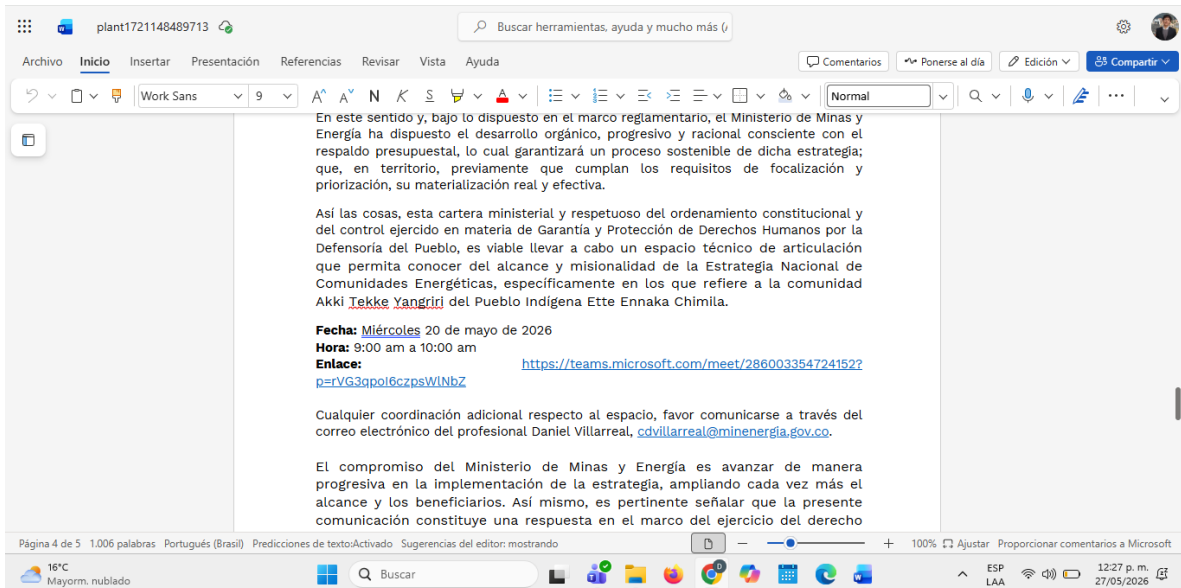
plant1721148489713

Buscar herramientas, ayuda y mucho más (

Archivo Inicio Insertar Presentación Referencias Revisar Vista Ayuda

Comentarios Ponerse al día Edición Compartir

Work Sans 9 Normal

En este sentido y, bajo lo dispuesto en el marco reglamentario, el Ministerio de Minas y Energía ha dispuesto el desarrollo orgánico, progresivo y racional consciente con el respaldo presupuestal, lo cual garantizará un proceso sostenible de dicha estrategia; que, en territorio, previamente que cumplan los requisitos de focalización y priorización, su materialización real y efectiva.

Así las cosas, esta cartera ministerial y respetuoso del ordenamiento constitucional y del control ejercido en materia de Garantía y Protección de Derechos Humanos por la Defensoría del Pueblo, es viable llevar a cabo un espacio técnico de articulación que permita conocer del alcance y misionalidad de la Estrategia Nacional de Comunidades Energéticas, específicamente en los que refiere a la comunidad Akki Tekke Yangriri del Pueblo Indígena Ette Ennaka Chimila.

Fecha: Miércoles 20 de mayo de 2026
Hora: 9:00 am a 10:00 am
Enlace: https://teams.microsoft.com/meet/286003354724152?p=rVG3qpoI6czpsWlNbZ

Cualquier coordinación adicional respecto al espacio, favor comunicarse a través del correo electrónico del profesional Daniel Villarreal, cdvillarreal@minenergia.gov.co.

El compromiso del Ministerio de Minas y Energía es avanzar de manera progresiva en la implementación de la estrategia, ampliando cada vez más el alcance y los beneficiarios. Así mismo, es pertinente señalar que la presente comunicación constituye una respuesta en el marco del ejercicio del derecho

Página 4 de 5 1.006 palabras Portugués (Brasil) Predicciones de texto:Activado Sugerencias del editor: mostrando 100% Ajustar Proporcionar comentarios a Microsoft

16°C
Mayorm. nublado
Buscar
ESP
LAA
12:27 p. m.
27/05/2026